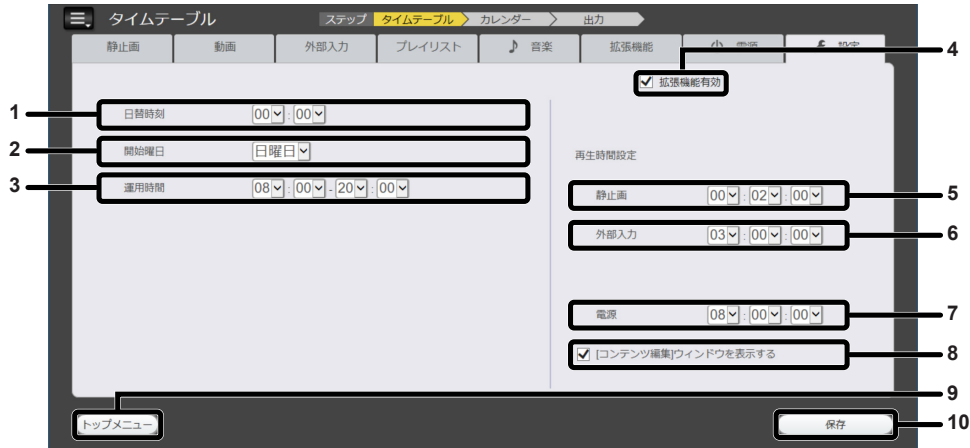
タイムテーブル

ステップ タイムテーブル カレンダー 出力

静止画 | 動画 | 外部入力 | プレイリスト | 音楽 | 拡張機能 | 電源 | 設定

拡張機能有効

1 日替時刻 00 : 00

2 開始曜日 日曜日

3 運用時間 08 : 00 - 20 : 00

再生時間設定

5 静止画 00 : 02 : 00

6 外部入力 03 : 00 : 00

7 電源 08 : 00 : 00

8 [コンテンツ編集]ウィンドウを表示する

4

9 トップメニュー

10 保存